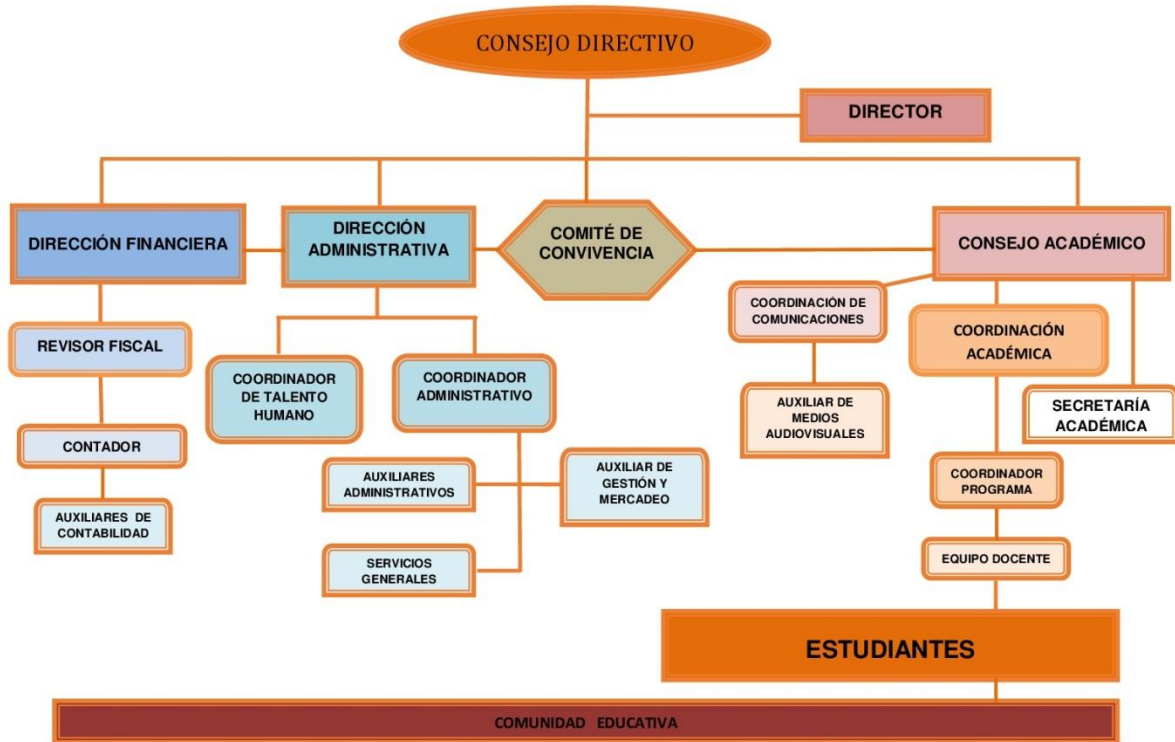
CONSEJO DIRECTIVO

DIRECTOR

DIRECCIÓN FINANCIERA

DIRECCIÓN ADMINISTRATIVA

COMITÉ DE CONVIVENCIA

CONSEJO ACADÉMICO

REVISOR FISCAL

CONTADOR

AUXILIARES DE CONTABILIDAD

COORDINADOR DE TALENTO HUMANO

COORDINADOR ADMINISTRATIVO

AUXILIARES ADMINISTRATIVOS

AUXILIAR DE GESTIÓN Y MERCADEO

SERVICIOS GENERALES

COORDINACIÓN DE COMUNICACIONES

AUXILIAR DE MEDIOS AUDIOVISUALES

COORDINACIÓN ACADÉMICA

SECRETARÍA ACADÉMICA

COORDINADOR PROGRAMA

EQUIPO DOCENTE

ESTUDIANTES

COMUNIDAD EDUCATIVA